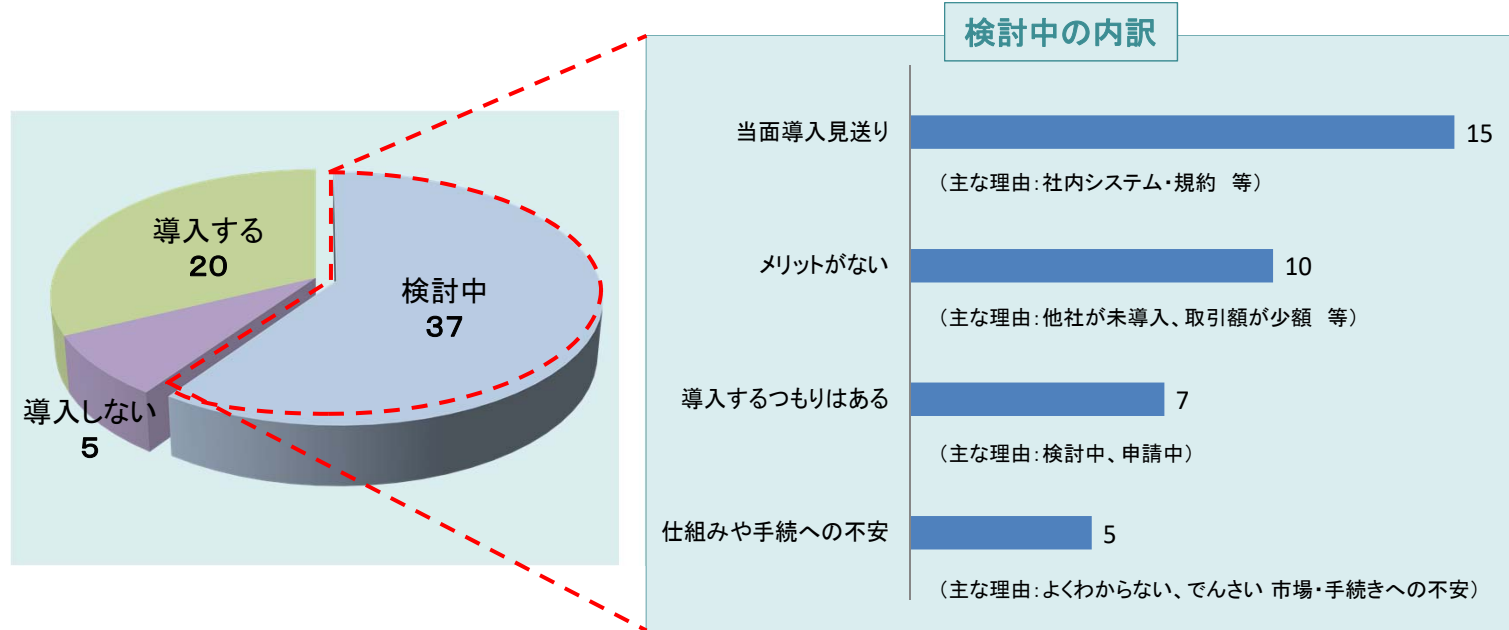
導入する
20

検討中
37

導入しない
5

検討中の内訳

当面導入見送り 15
（主な理由：社内システム・規約　等）

メリットがない 10
（主な理由：他社が未導入、取引額が少額　等）

導入するつもりはある 7
（主な理由：検討中、申請中）

仕組みや手続への不安 5
（主な理由：よくわからない、でんさい 市場・手続きへの不安）